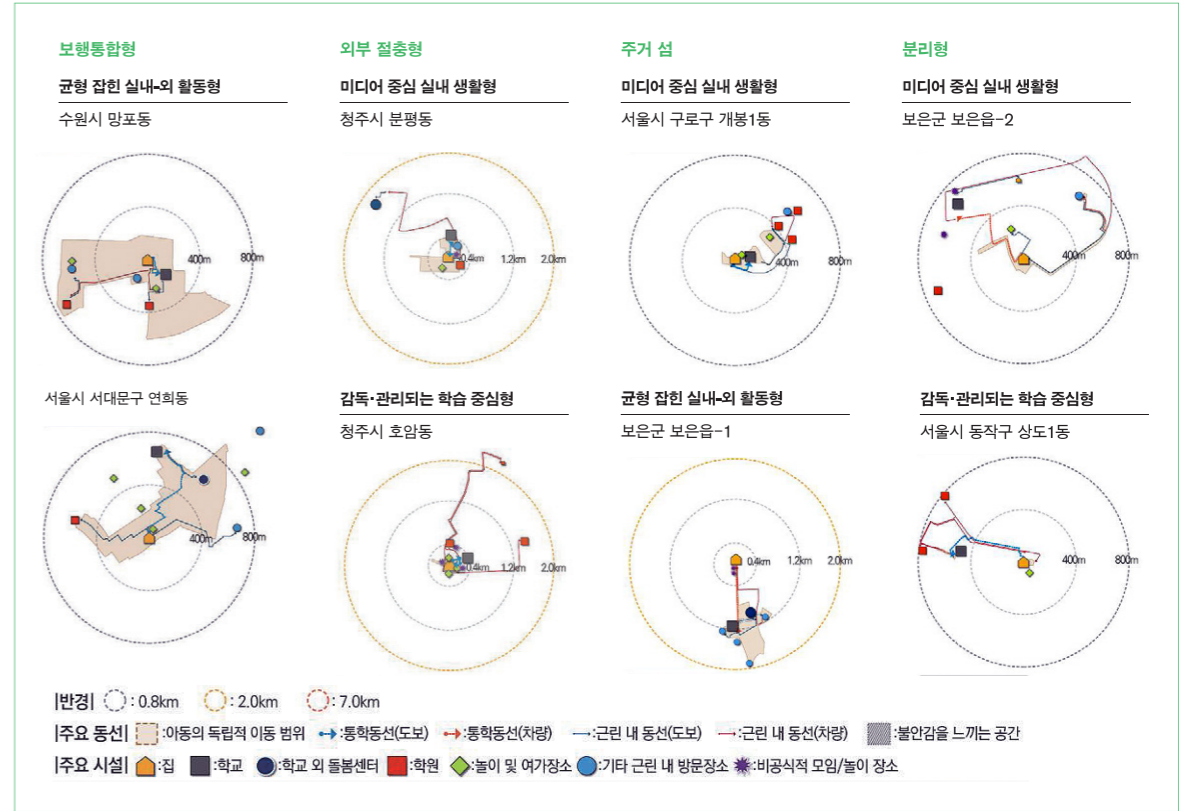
보행통합형

균형 잡힌 실내-외 활동형

수원시 망포동

400m 800m

서울시 서대문구 연희동

400m 800m

외부 절충형

미디어 중심 실내 생활형

청주시 분평동

0.4km 1.2km 2.0km

감독·관리되는 학습 중심형

청주시 호암동

0.4km 1.2km 2.0km

주거 섬

미디어 중심 실내 생활형

서울시 구로구 개봉1동

400m 800m

균형 잡힌 실내-외 활동형

보은군 보은읍-1

0.4km 1.2km 2.0km

분리형

미디어 중심 실내 생활형

보은군 보은읍-2

400m 800m

감독·관리되는 학습 중심형

서울시 동작구 상도1동

400m 800m

|반경| : 0.8km : 2.0km : 7.0km

|주요 동선| :아동의 독립적 이동 범위 :통학동선(도보) :통학동선(차량) :근린 내 동선(도보) :근린 내 동선(차량) :불안감을 느끼는 공간

|주요 시설| :집 :학교 :학교 외 돌봄센터 :학원 :놀이 및 여가장소 :기타 근린 내 방문장소 :비공식적 모임/놀이 장소